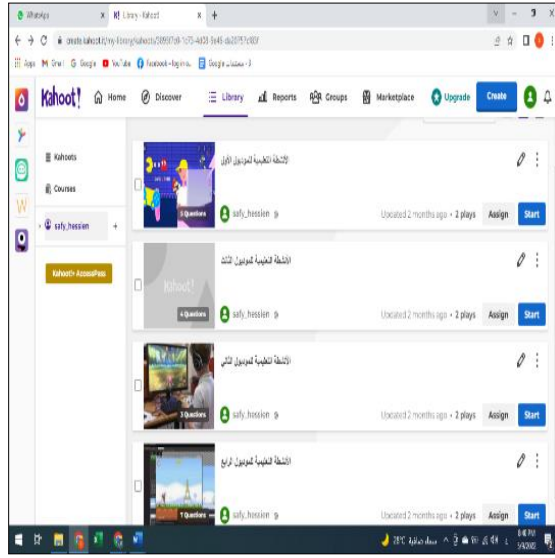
WhatsApp
Library - Kahoot!
create.kahoot.it/my-library/kahoots/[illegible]
Apps Gmail Google YouTube Facebook Google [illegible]

Kahoot! Home Discover Library Reports Groups Marketplace Upgrade Create

Kahoots
Courses
safy_hessien +
Kahoot!+ AccessPass

الأنشطة التعليمية للموديول الأول
5 Questions
safy_hessien
Updated 2 months ago • 2 plays
Assign Start

الأنشطة التعليمية لموديول الثالث
Kahoot!
4 Questions
safy_hessien
Updated 2 months ago • 2 plays
Assign Start

الأنشطة التعليمية لموديول الثاني
3 Questions
safy_hessien
Updated 2 months ago • 2 plays
Assign Start

الأنشطة التعليمية لموديول الرابع
1 Questions
safy_hessien
Updated 2 months ago • 2 plays
Assign Start

29°C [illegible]